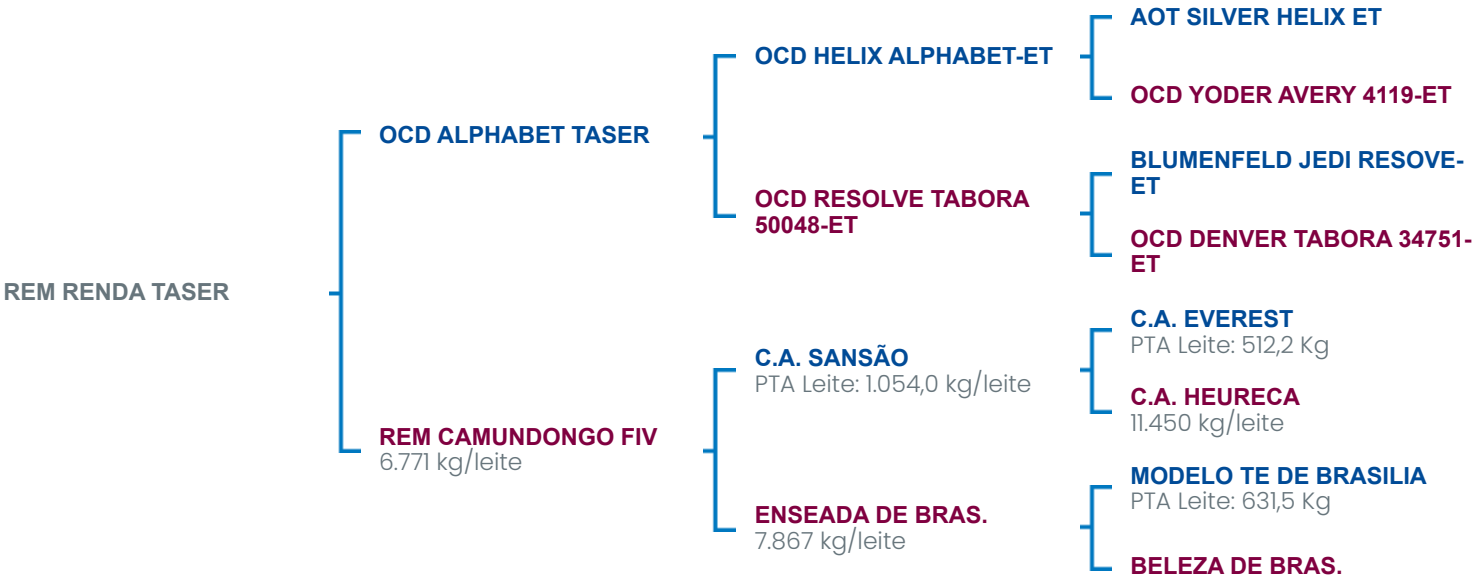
REM RENDA TASER

OCD ALPHABET TASER

OCD HELIX ALPHABET-ET

AOT SILVER HELIX ET

OCD YODER AVERY 4119-ET

OCD RESOLVE TABORA 50048-ET

BLUMENFELD JEDI RESOVE-ET

OCD DENVER TABORA 34751-ET

REM CAMUNDONGO FIV
6.771 kg/leite

C.A. SANSÃO
PTA Leite: 1.054,0 kg/leite

C.A. EVEREST
PTA Leite: 512,2 Kg

C.A. HEURECA
11.450 kg/leite

ENSEADA DE BRAS.
7.867 kg/leite

MODELO TE DE BRASILIA
PTA Leite: 631,5 Kg

BELEZA DE BRAS.